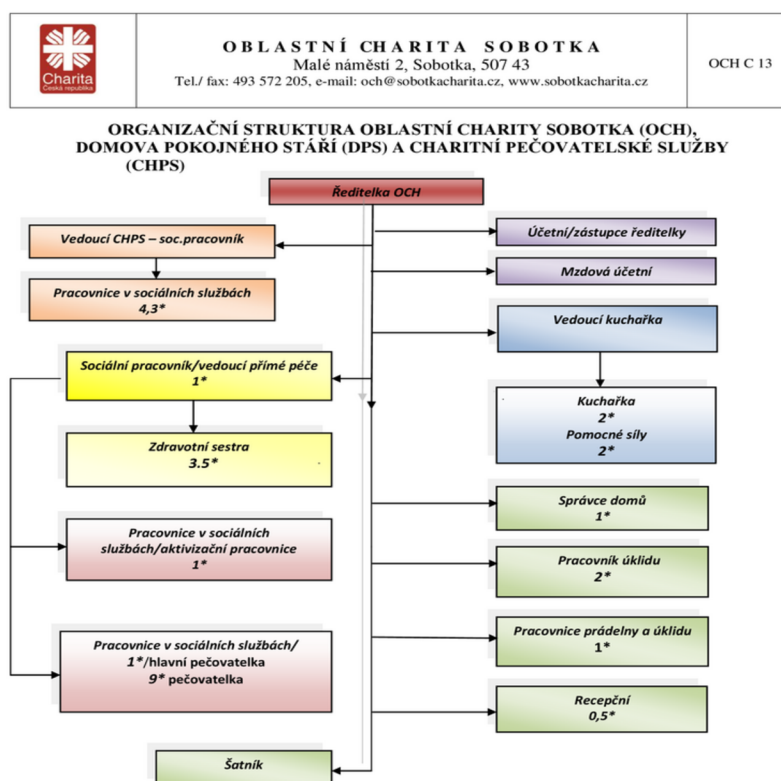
Charita
Česká republika

OBLASTNÍ CHARITA SOBOTKA
Malé náměstí 2, Sobotka, 507 43
Tel./ fax: 493 572 205, e-mail: och@sobotkacharita.cz, www.sobotkacharita.cz

OCH C 13

ORGANIZAČNÍ STRUKTURA OBLASTNÍ CHARITY SOBOTKA (OCH), DOMOVA POKOJNÉHO STÁŘÍ (DPS) A CHARITNÍ PEČOVATELSKÉ SLUŽBY (CHPS)

Ředitelka OCH

Vedoucí CHPS – soc.pracovník

Pracovnice v sociálních službách
4,3*

Sociální pracovník/vedoucí přímé péče
1*

Zdravotní sestra
3.5*

Pracovnice v sociálních službách/aktivizační pracovnice
1*

Pracovnice v sociálních službách/
1*/hlavní pečovatelka
9* pečovatelka

Šatník

Účetní/zástupce ředitelky

Mzdová účetní

Vedoucí kuchařka

Kuchařka
2*
Pomocné síly
2*

Správce domů
1*

Pracovník úklidu
2*

Pracovnice prádelny a úklidu
1*

Recepční
0,5*